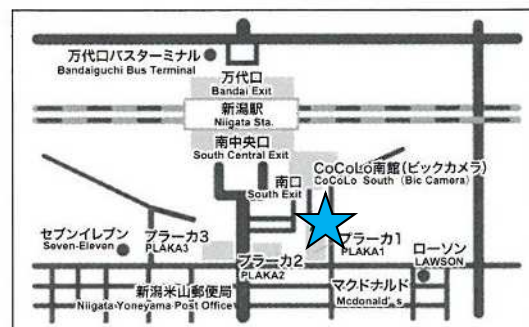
万代口バスターミナル
Bandaiguchi Bus Terminal
万代口
Bandai Exit
新潟駅
Niigata Sta.
南中央口
South Central Exit
CoCoLo南館(ビックカメラ)
CoCoLo South (Bic Camera)
南口
South Exit
セブンイレブン
Seven-Eleven
プラーカ3
PLAKA3
プラーカ1
PLAKA1
ローソン
LAWSON
プラーカ2
PLAKA2
新潟米山郵便局
Niigata Yoneyama Post Office
マクドナルド
Mcdonald's